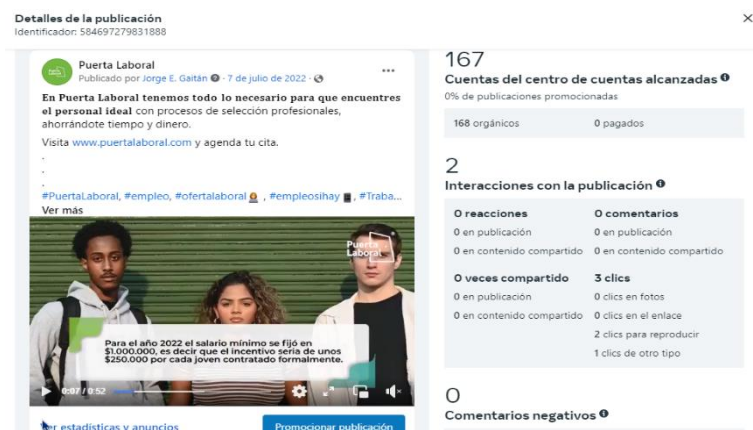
Detalles de la publicación
Identificador: 584697279831888

×

Puerta Laboral
Publicado por Jorge E. Gaitán · 7 de julio de 2022 ·

...

En Puerta Laboral tenemos todo lo necesario para que encuentres el personal ideal con procesos de selección profesionales, ahorrándote tiempo y dinero.

Visita www.puertalaboral.com y agenda tu cita.
.
.
.
#PuertaLaboral, #empleo, #ofertalaboral , #empleosihay , #Traba...
Ver más

Puerta Laboral

Para el año 2022 el salario mínimo se fijó en $1.000.000, es decir que el incentivo sería de unos $250.000 por cada joven contratado formalmente.

0:07 / 0:52

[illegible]er estadísticas y anuncios

Promocionar publicación

167
Cuentas del centro de cuentas alcanzadas
0% de publicaciones promocionadas

168 orgánicos
0 pagados

2
Interacciones con la publicación

| 0 reacciones | 0 comentarios |
|---|---|
| 0 en publicación | 0 en publicación |
| 0 en contenido compartido | 0 en contenido compartido |
| 0 veces compartido | 3 clics |
| 0 en publicación | 0 clics en fotos |
| 0 en contenido compartido | 0 clics en el enlace |
| | 2 clics para reproducir |
| | 1 clics de otro tipo |

0
Comentarios negativos